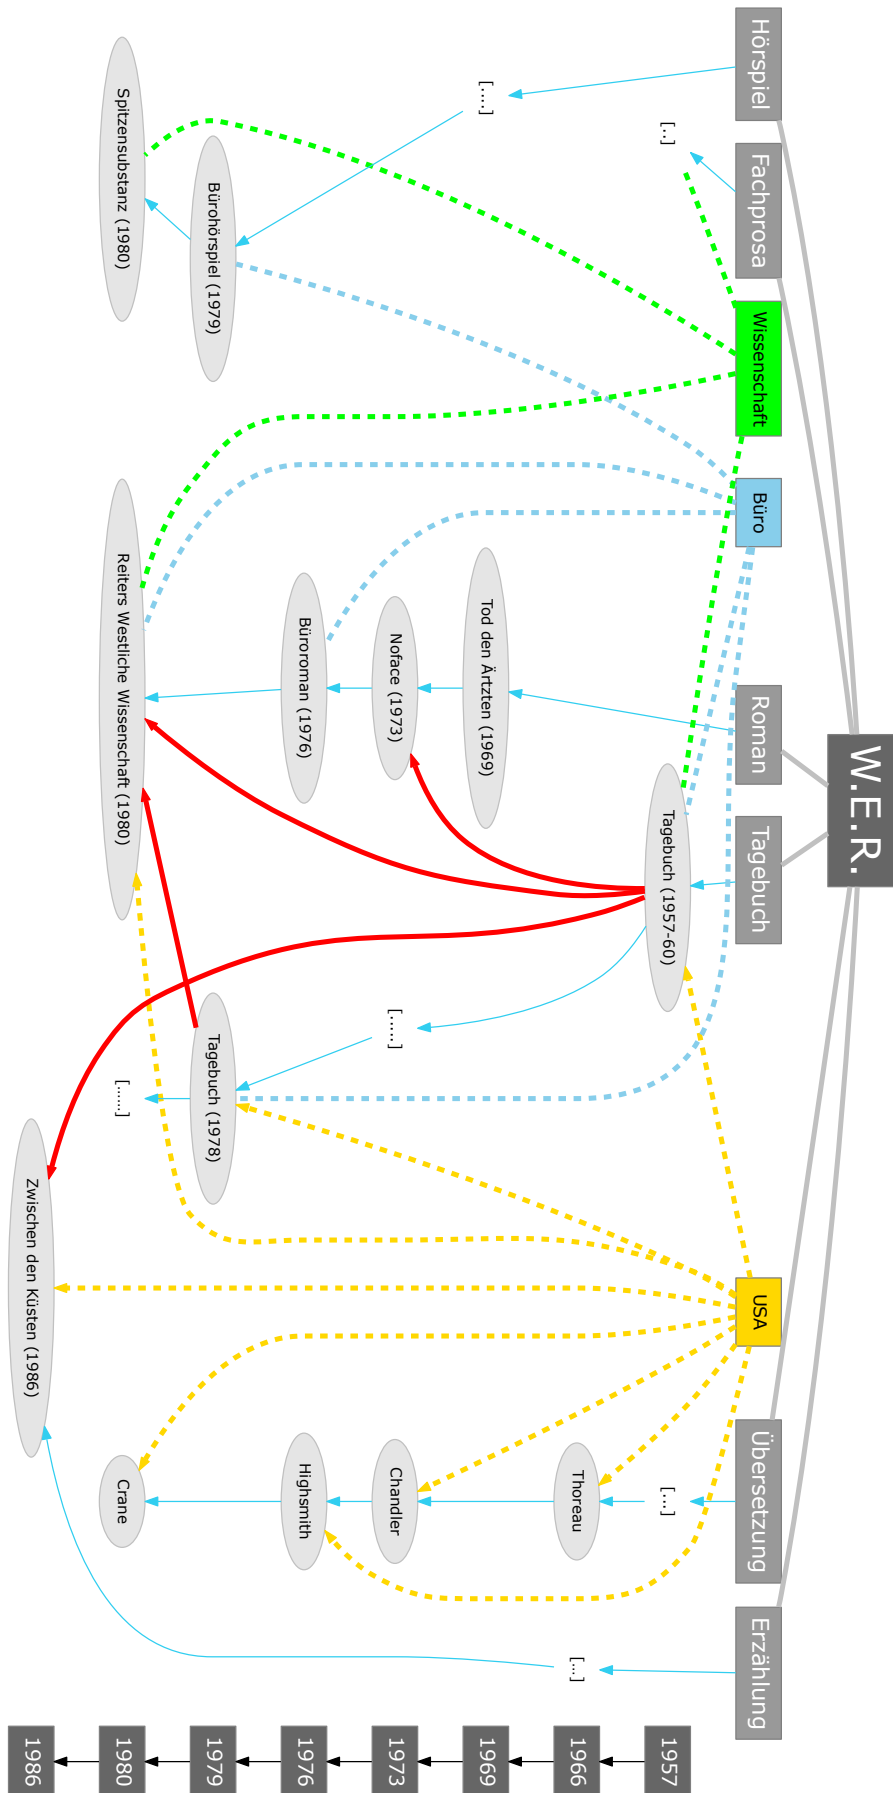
W.E.R.

Hörspiel

Fachprosa

Wissenschaft

Büro

Roman

Tagebuch

USA

Übersetzung

Erzählung

[....]

[...]

Spitzensubstanz (1980)

Bürohörspiel (1979)

Reiters Westliche Wissenschaft (1980)

Tod den Ärtzten (1969)

Noface (1973)

Büroroman (1976)

Tagebuch (1957-60)

[.....]

Tagebuch (1978)

[.....]

Zwischen den Küsten (1986)

Crane

Highsmith

Chandler

Thoreau

[...]

[...]

1957

1966

1969

1973

1976

1979

1980

1986